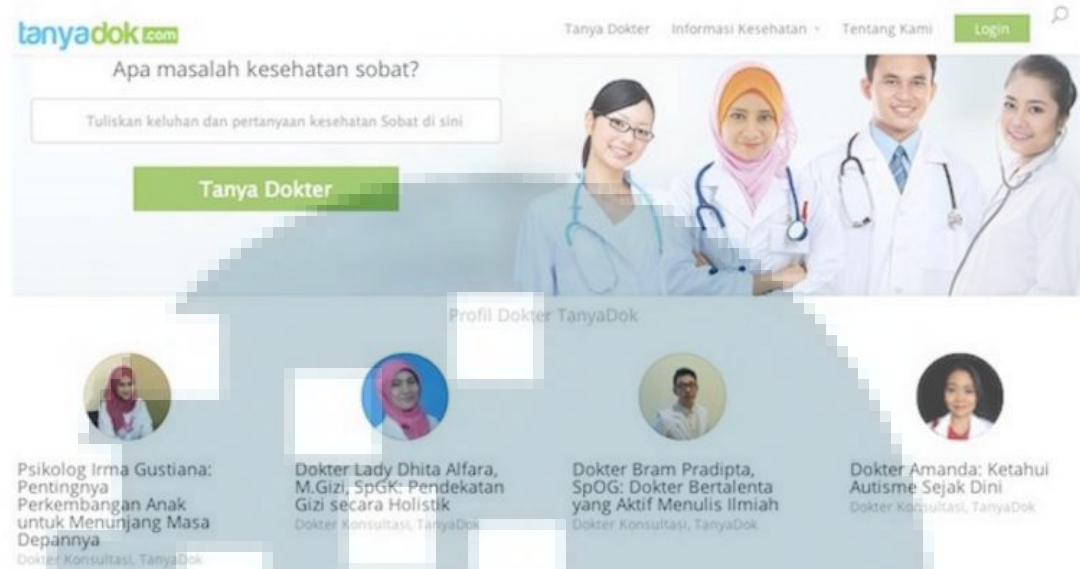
tanyadok.com

Tanya Dokter Informasi Kesehatan Tentang Kami Login

Apa masalah kesehatan sobat?

Tuliskan keluhan dan pertanyaan kesehatan Sobat di sini

Tanya Dokter

Profil Dokter TanyaDok

Psikolog Irma Gustiana: Pentingnya Perkembangan Anak untuk Menunjang Masa Depannya
Dokter Konsultasi, TanyaDok

Dokter Lady Dhita Alfara, M.Gizi, SpGK: Pendekatan Gizi secara Holistik
Dokter Konsultasi, TanyaDok

Dokter Bram Pradipta, SpOG: Dokter Bertalenta yang Aktif Menulis Ilmiah
Dokter Konsultasi, TanyaDok

Dokter Amanda: Ketahui Autisme Sejak Dini
Dokter Konsultasi, TanyaDok